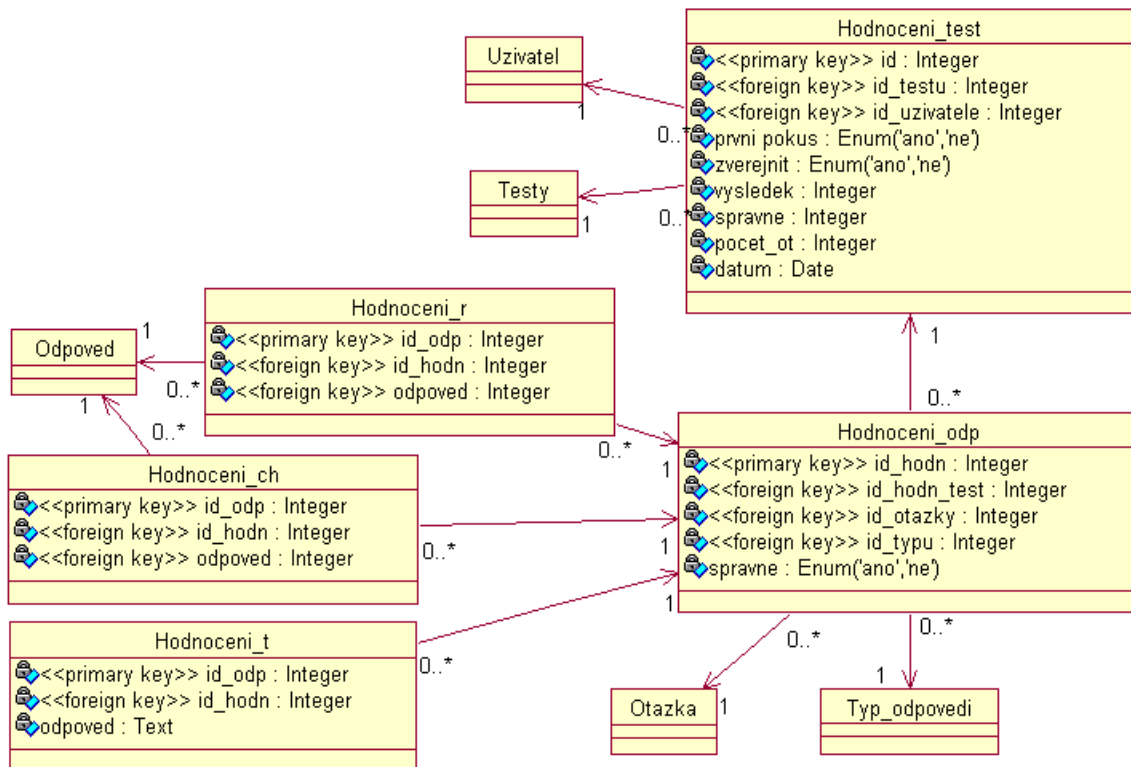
Hodnoceni_test
<<primary key>> id : Integer
<<foreign key>> id_testu : Integer
<<foreign key>> id_uzivatele : Integer
prvni pokus : Enum('ano','ne')
zverejnit : Enum('ano','ne')
vysledek : Integer
spravne : Integer
pocet_ot : Integer
datum : Date

Uzivatel

1

0..*

Testy

1

0..*

Hodnoceni_r
<<primary key>> id_odp : Integer
<<foreign key>> id_hodn : Integer
<<foreign key>> odpoved : Integer

Odpoved

1

0..*

1

0..*

1

0..*

0..*

Hodnoceni_odp
<<primary key>> id_hodn : Integer
<<foreign key>> id_hodn_test : Integer
<<foreign key>> id_otazky : Integer
<<foreign key>> id_typu : Integer
spravne : Enum('ano','ne')

1

Hodnoceni_ch
<<primary key>> id_odp : Integer
<<foreign key>> id_hodn : Integer
<<foreign key>> odpoved : Integer

0..*

1

1

Hodnoceni_t
<<primary key>> id_odp : Integer
<<foreign key>> id_hodn : Integer
odpoved : Text

0..*

0..*

0..*

Otazka

1

1

Typ_odpovedi